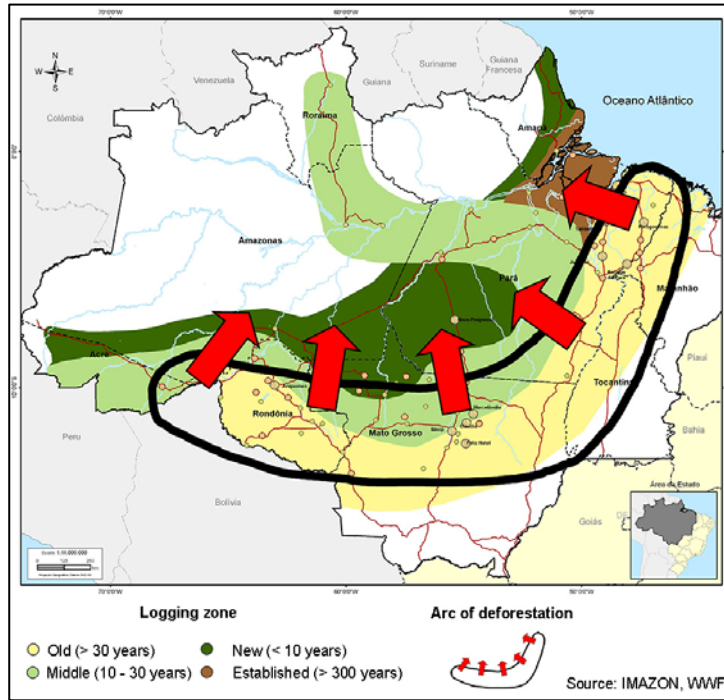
70°0'0"W
60°0'0"W
50°0'0"W
N
W E
S
Venezuela
Guiana
Suriname
Guiana Francesa
Colômbia
Oceano Atlântico
Roraima
Amapá
Amazonas
Pará
Maranhão
Acre
Piauí
Rondônia
Tocantins
Mato Grosso
Peru
Bahia
Bolivia
Goiás
Área de Estudo
Escala 1:10.000.000
Logging zone
Arc of deforestation
Old (> 30 years)
New (< 10 years)
Middle (10 - 30 years)
Established (> 300 years)
Source: IMAZON, WWF